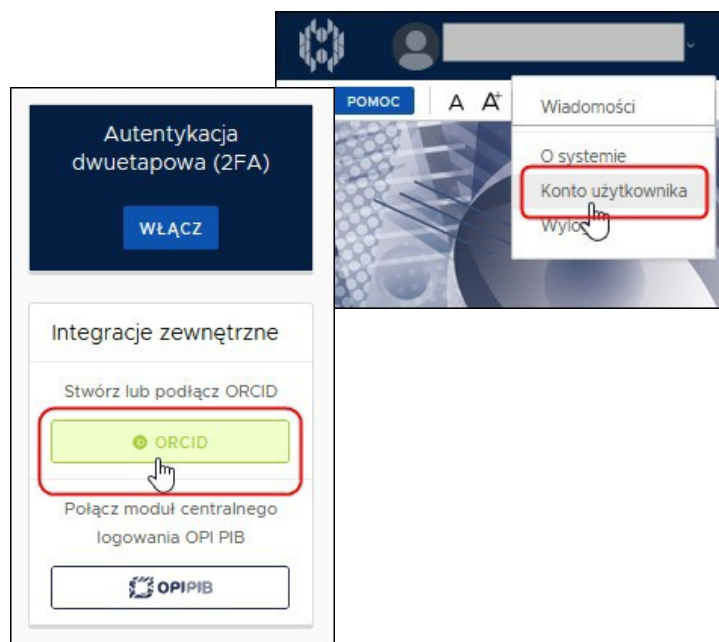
POMOC A A+

Wiadomości

O systemie

Konto użytkownika

Wylo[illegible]

Autentykacja dwuetapowa (2FA)

WŁĄCZ

Integracje zewnętrzne

Stwórz lub podłącz ORCID

ORCID

Połącz moduł centralnego logowania OPI PIB

OPIPIB